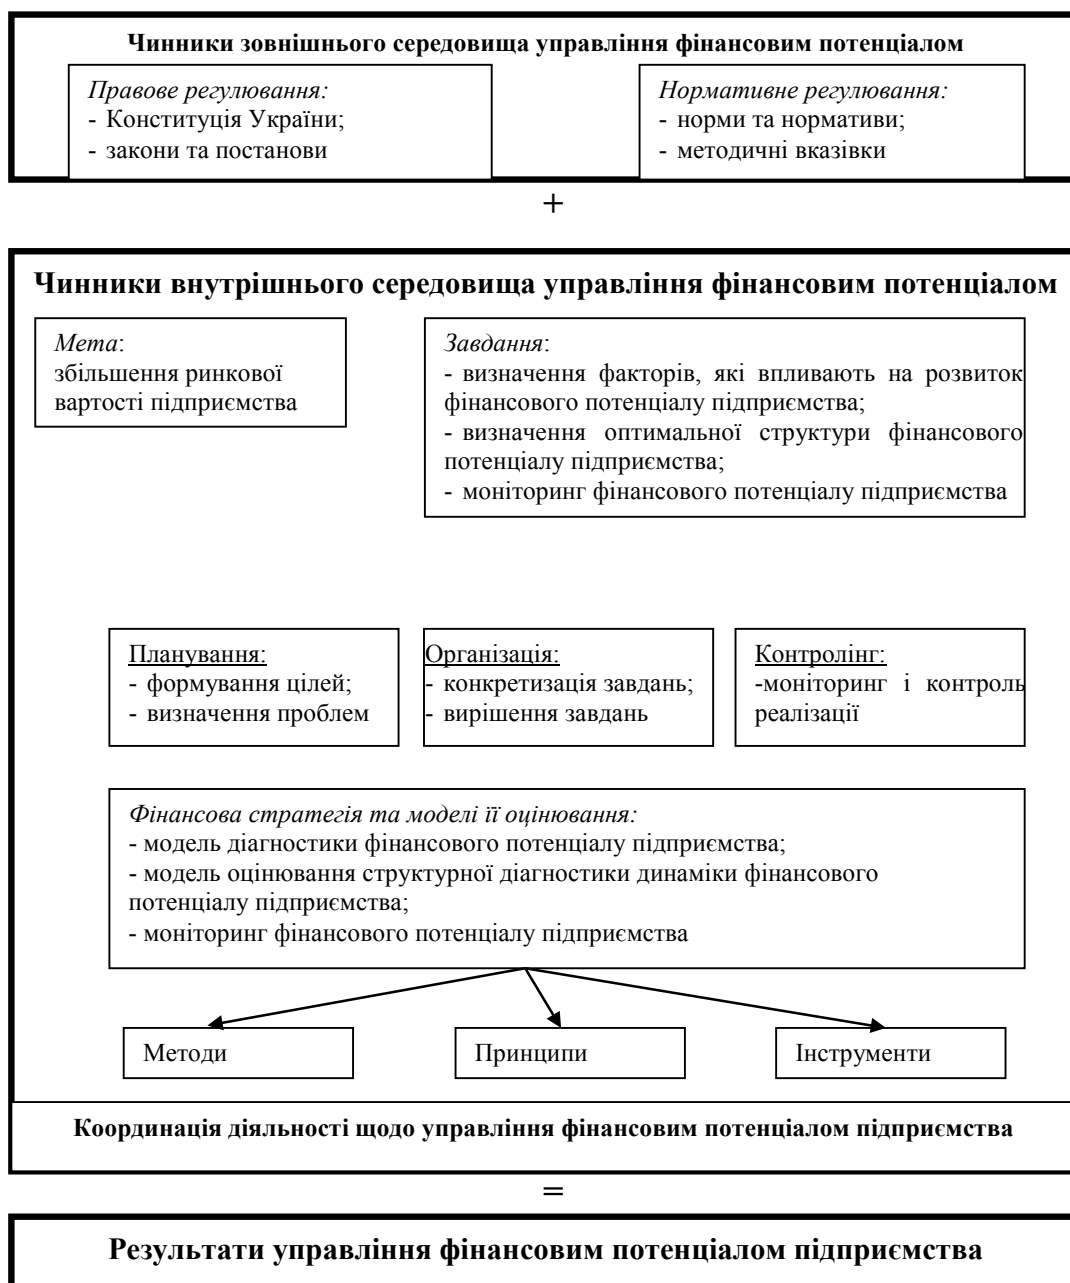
**Чинники зовнішнього середовища управління фінансовим потенціалом**

*Правове регулювання:*
- Конституція України;
- закони та постанови

*Нормативне регулювання:*
- норми та нормативи;
- методичні вказівки

+

**Чинники внутрішнього середовища управління фінансовим потенціалом**

*Мета*:
збільшення ринкової вартості підприємства

*Завдання*:
- визначення факторів, які впливають на розвиток фінансового потенціалу підприємства;
- визначення оптимальної структури фінансового потенціалу підприємства;
- моніторинг фінансового потенціалу підприємства

Планування:
- формування цілей;
- визначення проблем

Організація:
- конкретизація завдань;
- вирішення завдань

Контролінг:
-моніторинг і контроль реалізації

*Фінансова стратегія та моделі її оцінювання:*
- модель діагностики фінансового потенціалу підприємства;
- модель оцінювання структурної діагностики динаміки фінансового потенціалу підприємства;
- моніторинг фінансового потенціалу підприємства

Методи

Принципи

Інструменти

**Координація діяльності щодо управління фінансовим потенціалом підприємства**

=

**Результати управління фінансовим потенціалом підприємства**